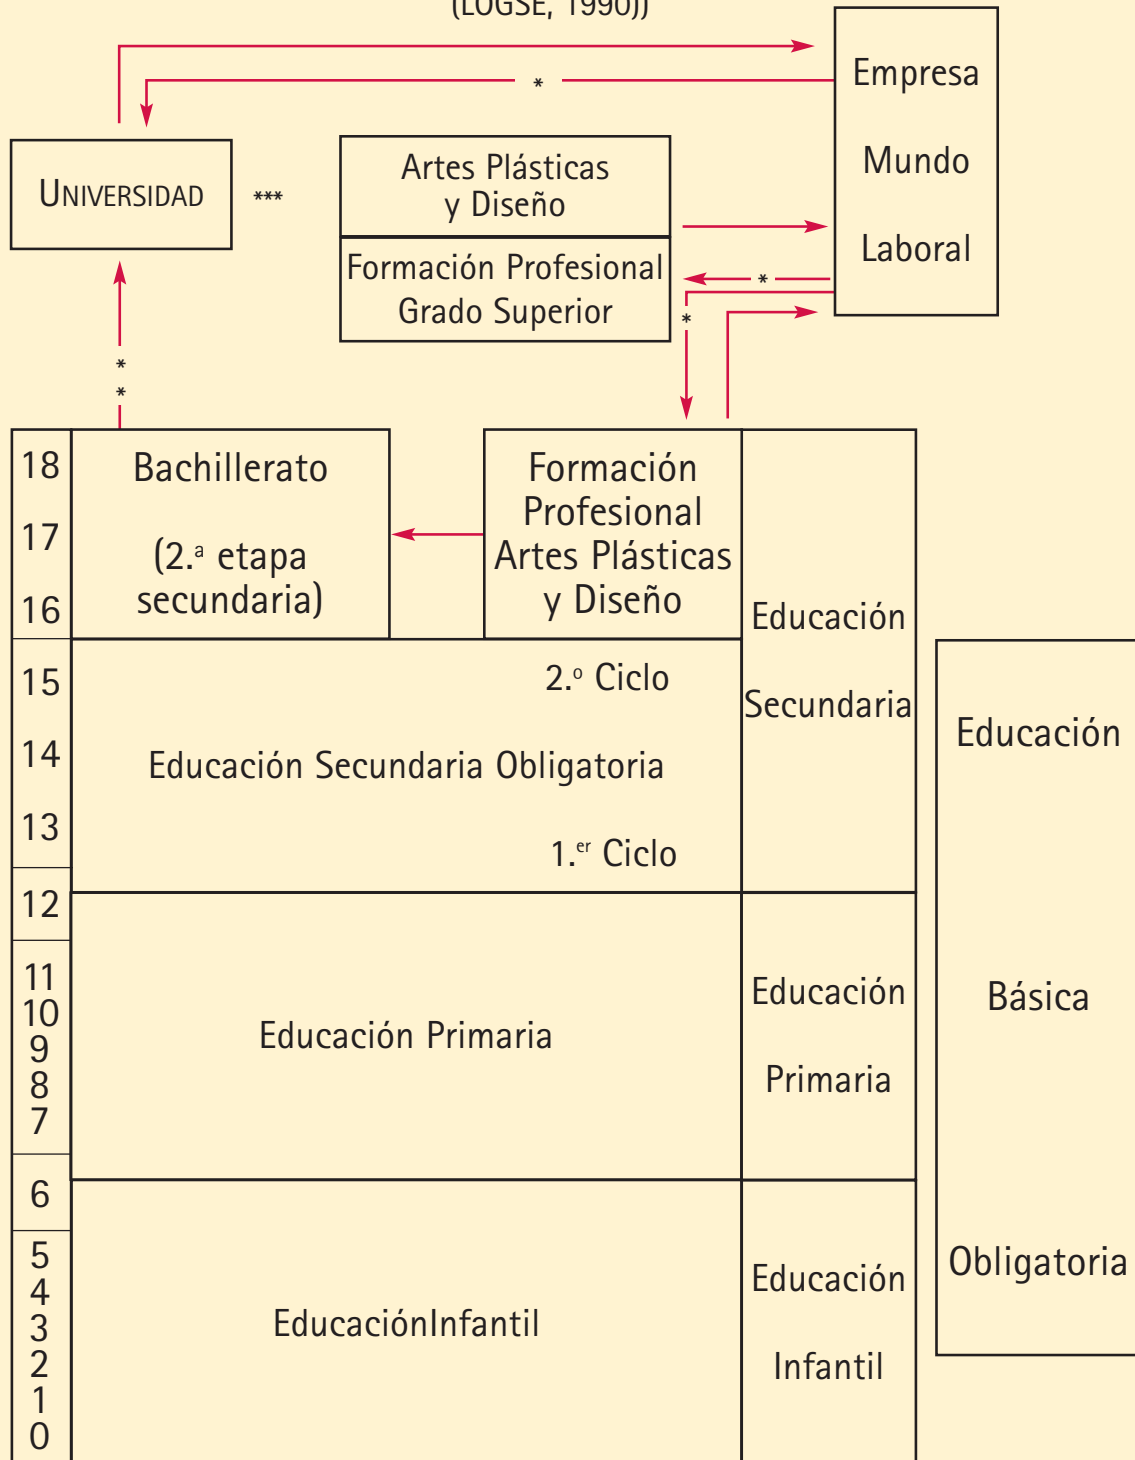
(LOGSE, 1990))

*

Empresa

Mundo

Laboral

UNIVERSIDAD

***

Artes Plásticas y Diseño

Formación Profesional Grado Superior

*

*

*
*

18
17
16

Bachillerato

(2.ª etapa secundaria)

Formación Profesional Artes Plásticas y Diseño

Educación

Secundaria

15
14
13

2.º Ciclo

Educación Secundaria Obligatoria

1.er Ciclo

Educación

12

11
10
9
8
7

Educación Primaria

Educación

Primaria

Básica

6

5
4
3
2
1
0

EducaciónInfantil

Educación

Infantil

Obligatoria